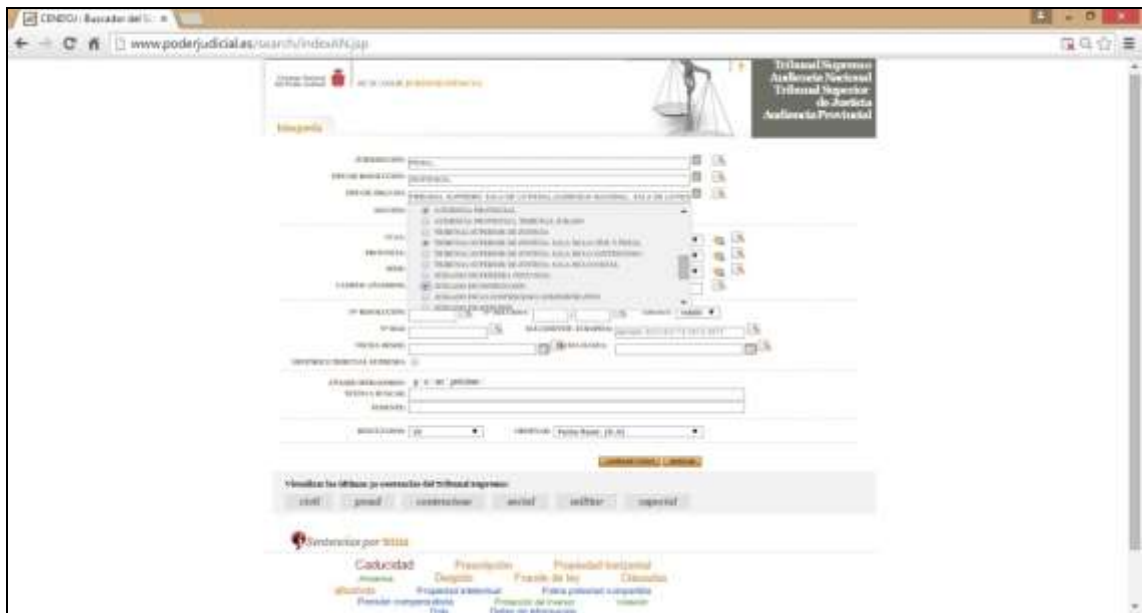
CENDOJ - Buscador del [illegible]

www.poderjudicial.es/search/indexAN.jsp

Tribunal Supremo
Audiencia Nacional
Tribunal Superior de Justicia
Audiencia Provincial

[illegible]

JURISDICCIÓN: PENAL
TIPO DE RESOLUCIÓN: SENTENCIA
TIPO DE ÓRGANO: TRIBUNAL SUPREMO. SALA DE LO PENAL, AUDIENCIA NACIONAL. SALA DE LO PENAL

AUDIENCIA PROVINCIAL
AUDIENCIA PROVINCIAL. TRIBUNAL JURADO
TRIBUNAL SUPERIOR DE JUSTICIA
TRIBUNAL SUPERIOR DE JUSTICIA. SALA DE LO CIVIL Y PENAL
TRIBUNAL SUPERIOR DE JUSTICIA. SALA DE LO CONTENCIOSO
TRIBUNAL SUPERIOR DE JUSTICIA. SALA DE LO SOCIAL
JUZGADO DE PRIMERA INSTANCIA
JUZGADO DE INSTRUCCIÓN
JUZGADO DE LO CONTENCIOSO ADMINISTRATIVO

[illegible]

Nº RESOLUCIÓN:
Nº ROJ:
ECLI:
FECHA DESDE:
FECHA HASTA:
SENTENCIA TRIBUNAL SUPREMO

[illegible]
TEXTO A BUSCAR:
PONENTE:

RESULTADOS: 20
ORDENAR POR: Fecha Resol. (D-A)

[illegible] | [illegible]

Visualizar las últimas 50 sentencias del Tribunal Supremo:
civil | penal | contencioso | social | militar | especial

Sentencias por Temas

Caducidad Prescripción Propiedad horizontal
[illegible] Despido Fraude de ley Cláusulas
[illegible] Propiedad intelectual Patria potestad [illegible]
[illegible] Protección del menor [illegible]